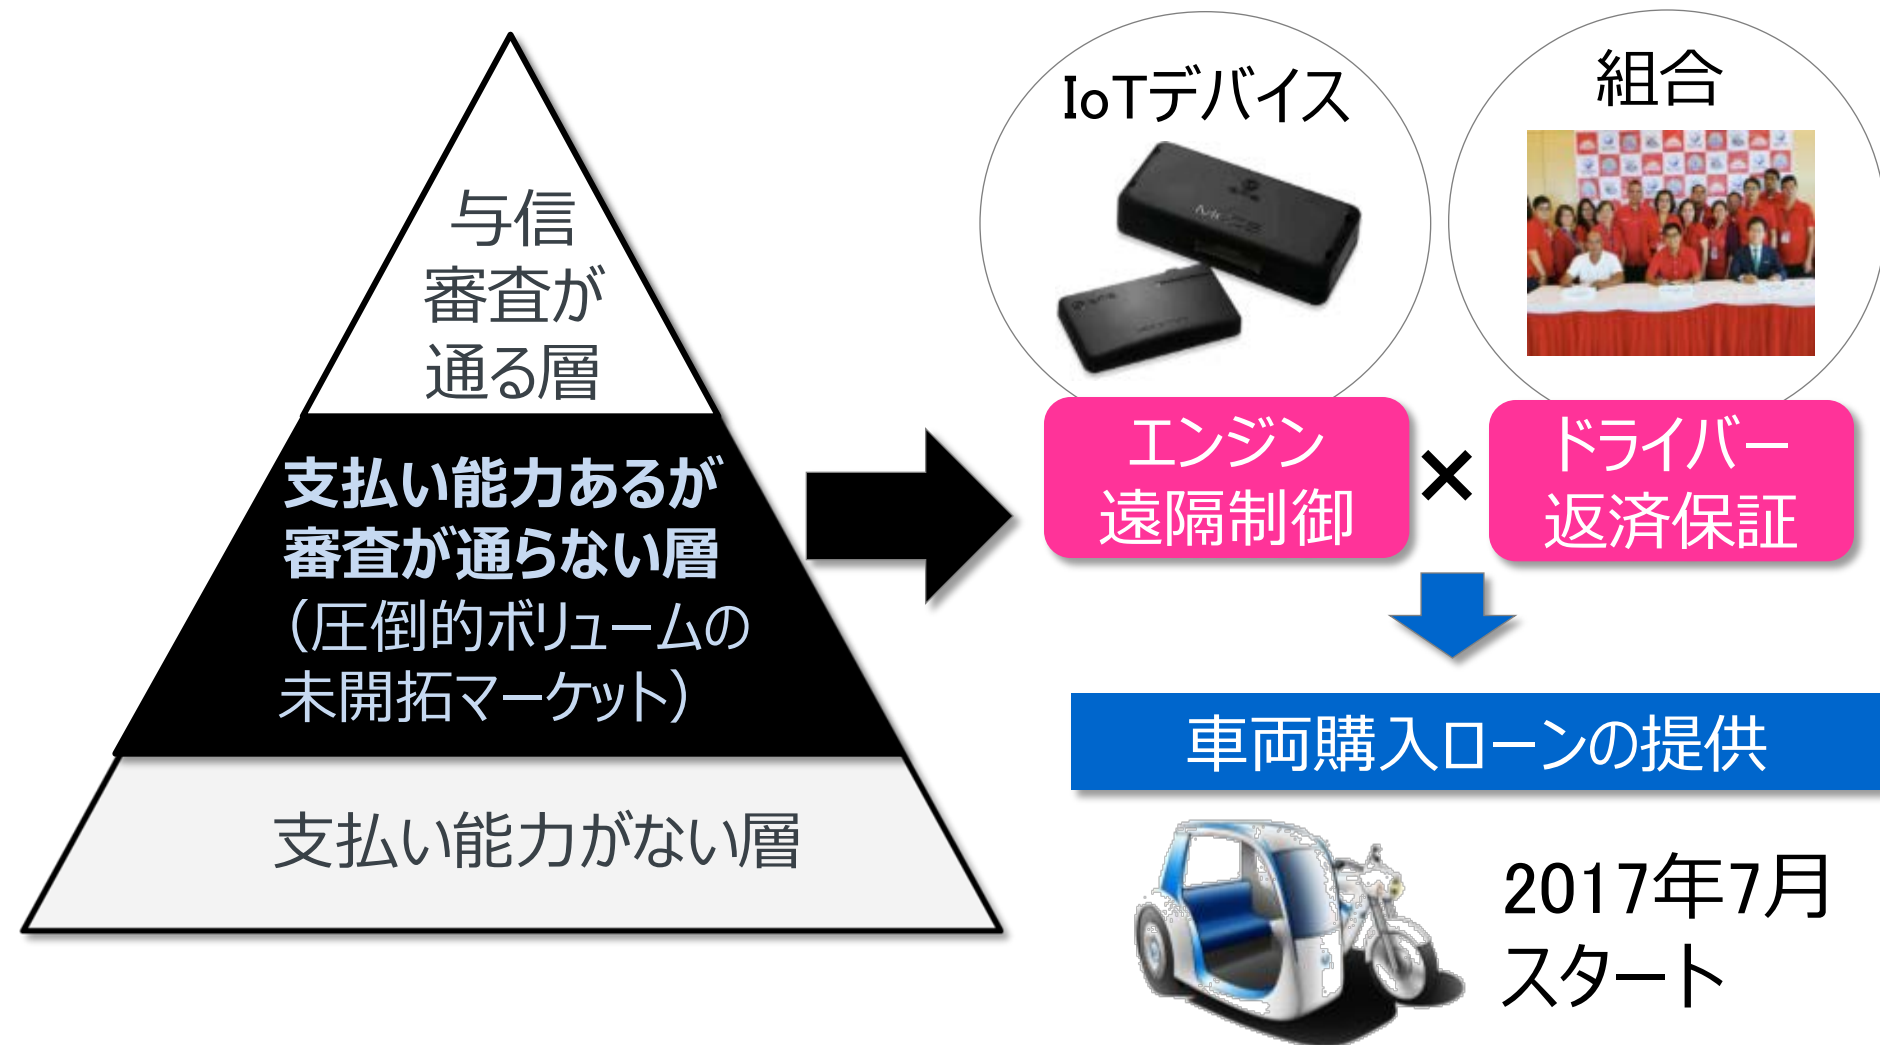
与信
審査が
通る層

支払い能力あるが
審査が通らない層
（圧倒的ボリュームの
未開拓マーケット）

支払い能力がない層

IoTデバイス

組合

エンジン
遠隔制御

×

ドライバー
返済保証

車両購入ローンの提供

2017年7月
スタート